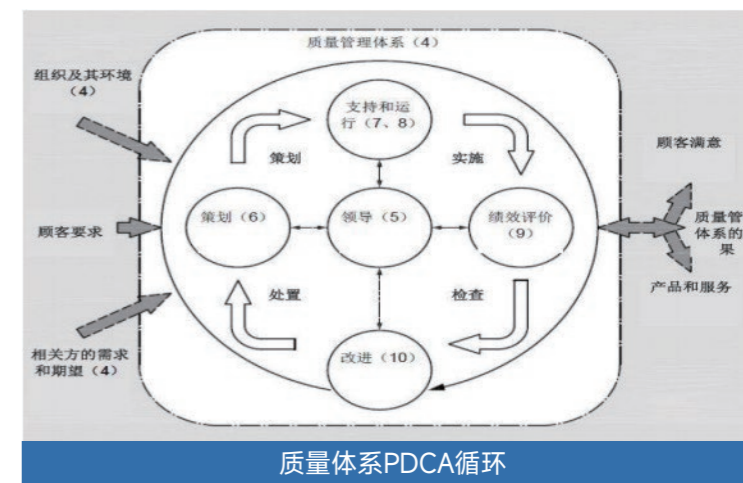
质量管理体系（4）

组织及其环境（4）

顾客要求

相关方的需求和期望（4）

支持和运行（7、8）

策划

实施

策划（6）

领导（5）

绩效评价（9）

处置

检查

改进（10）

顾客满意

质量管体系的果

产品和服务

质量体系PDCA循环